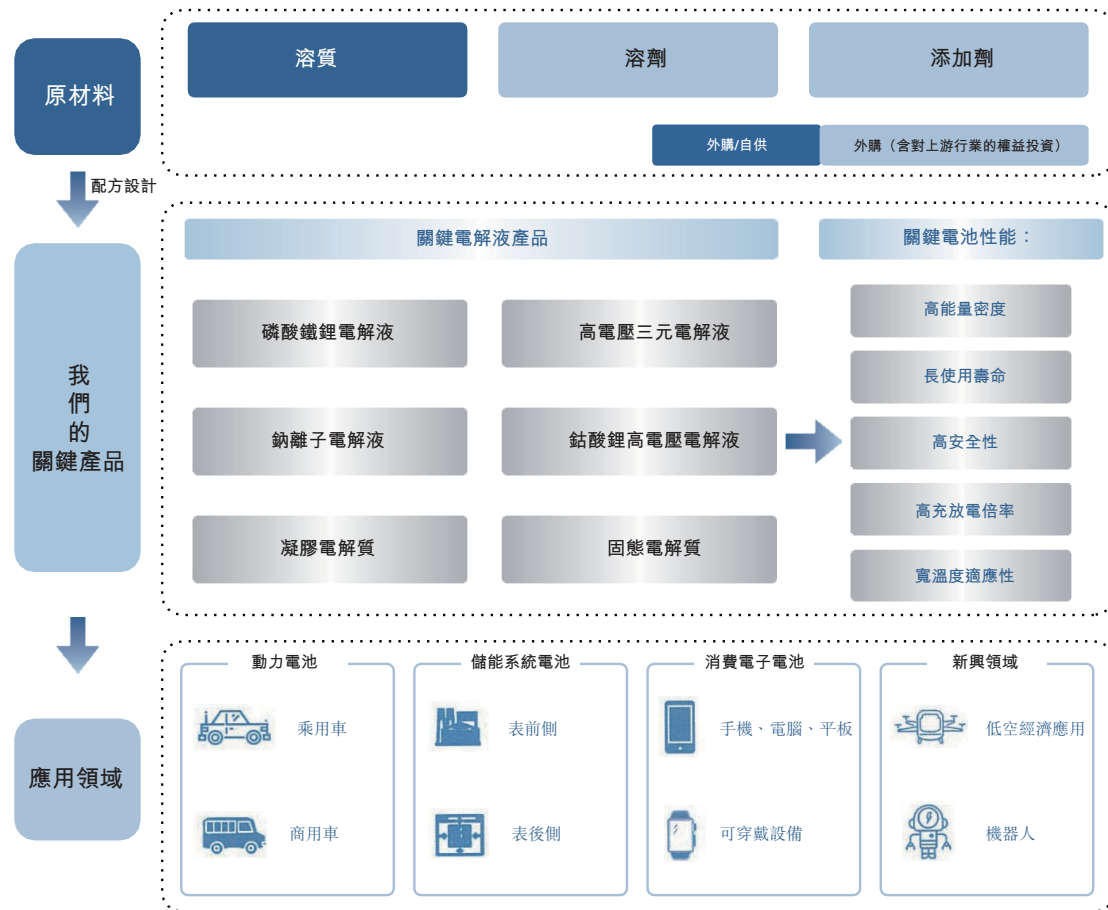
原材料

溶質

溶劑

添加劑

外購/自供

外購（含對上游行業的權益投資）

配方設計

我們的關鍵產品

關鍵電解液產品

磷酸鐵鋰電解液

高電壓三元電解液

鈉離子電解液

鈷酸鋰高電壓電解液

凝膠電解質

固態電解質

關鍵電池性能：

高能量密度

長使用壽命

高安全性

高充放電倍率

寬溫度適應性

應用領域

動力電池

乘用車

商用車

儲能系統電池

表前側

表後側

消費電子電池

手機、電腦、平板

可穿戴設備

新興領域

低空經濟應用

機器人